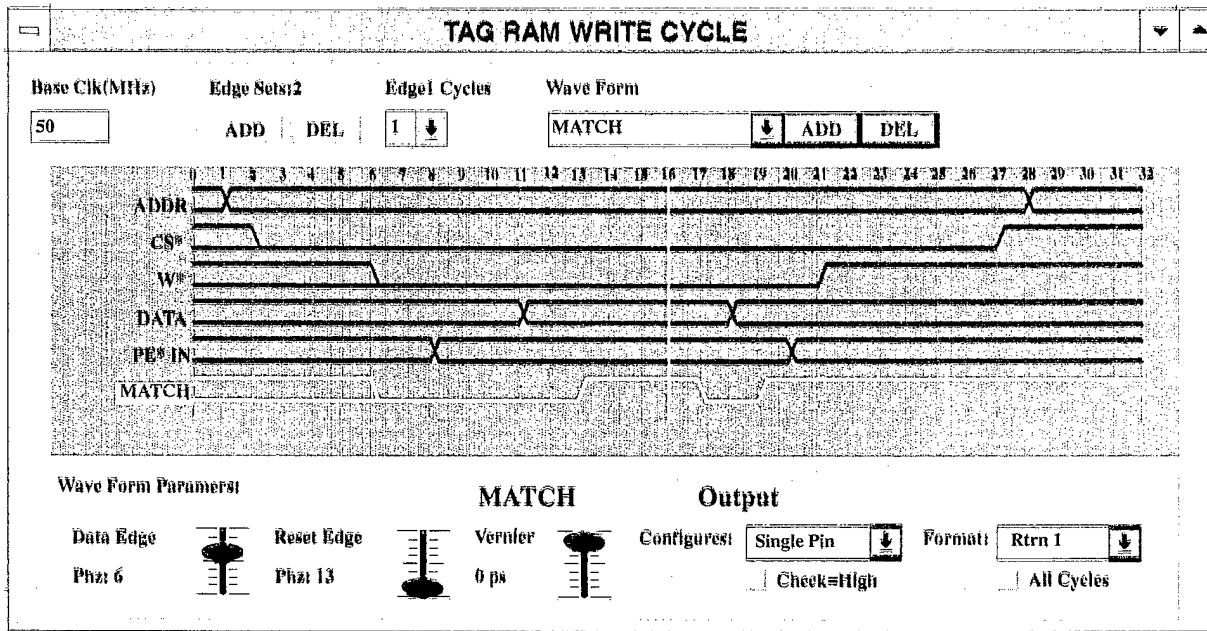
TAG RAM WRITE CYCLE

Base Clk(MHz)
50

Edge Sets:2
ADD DEL

Edge1 Cycles
1

Wave Form
MATCH
ADD DEL

0 1 2 3 4 5 6 7 8 9 10 11 12 13 14 15 16 17 18 19 20 21 22 23 24 25 26 27 28 29 30 31 32

ADDR
CS*
W*
DATA
PE* IN
MATCH

Wave Form Paramers:

MATCH

Output

Data Edge
Phz: 6

Reset Edge
Phz: 13

Vernier
0 ps

Configures: Single Pin
Check=High

Format: Rtrn 1
All Cycles